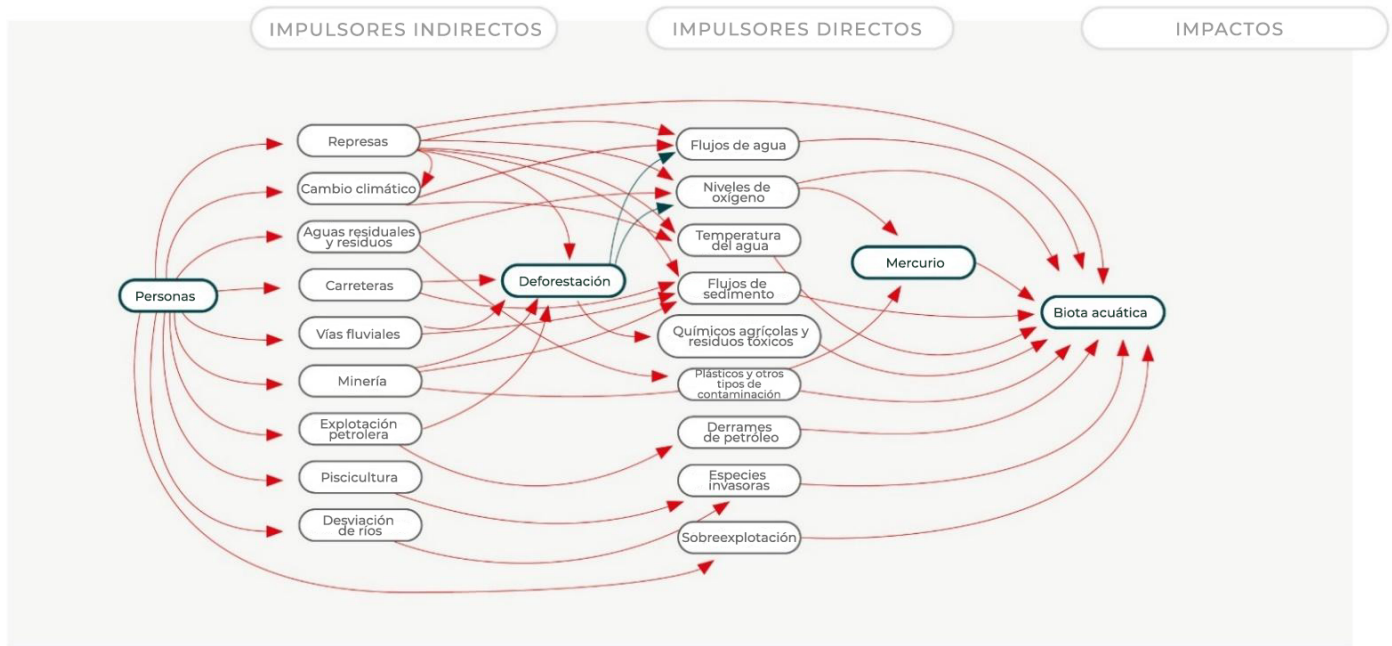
IMPULSORES INDIRECTOS

IMPULSORES DIRECTOS

IMPACTOS

Personas

Represas

Cambio climático

Aguas residuales y residuos

Carreteras

Vías fluviales

Minería

Explotación petrolera

Piscicultura

Desviación de ríos

Deforestación

Flujos de agua

Niveles de oxígeno

Temperatura del agua

Flujos de sedimento

Químicos agrícolas y residuos tóxicos

Plásticos y otros tipos de contaminación

Derrames de petróleo

Especies invasoras

Sobreexplotación

Mercurio

Biota acuática